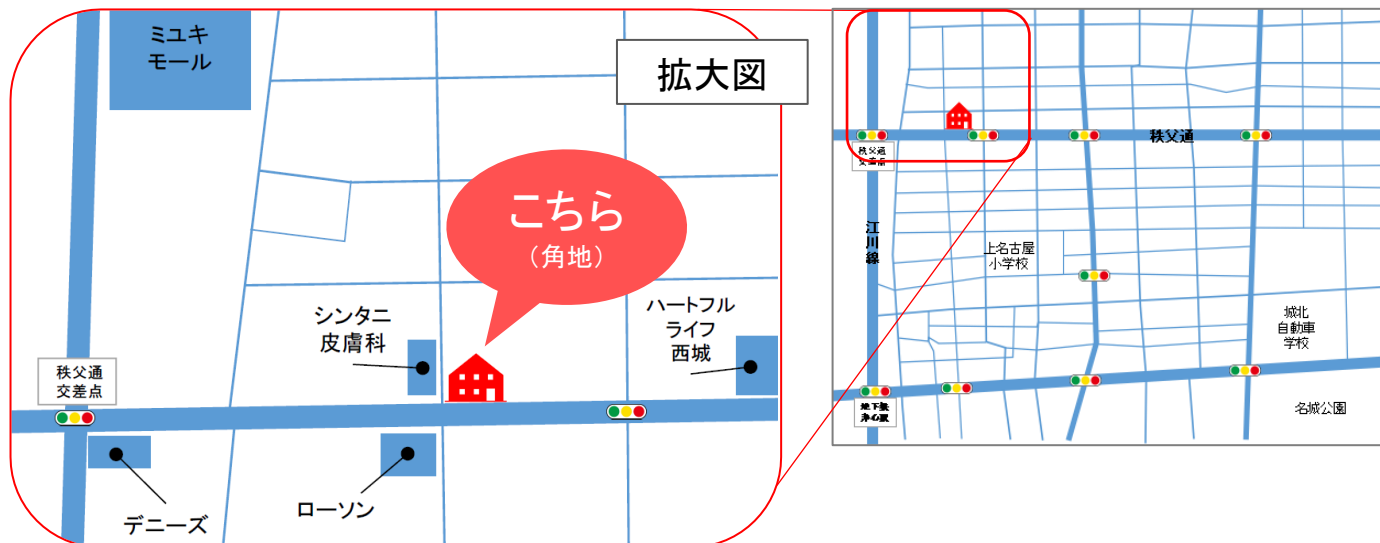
ミユキ
モール

拡大図

こちら
（角地）

シンタニ
皮膚科

ハートフル
ライフ
西城

秩父通
交差点

デニーズ

ローソン

秩父通
交差点

秩父通

江川線

上名古屋
小学校

城北
自動車
学校

地下鉄
浄心駅

名城公園